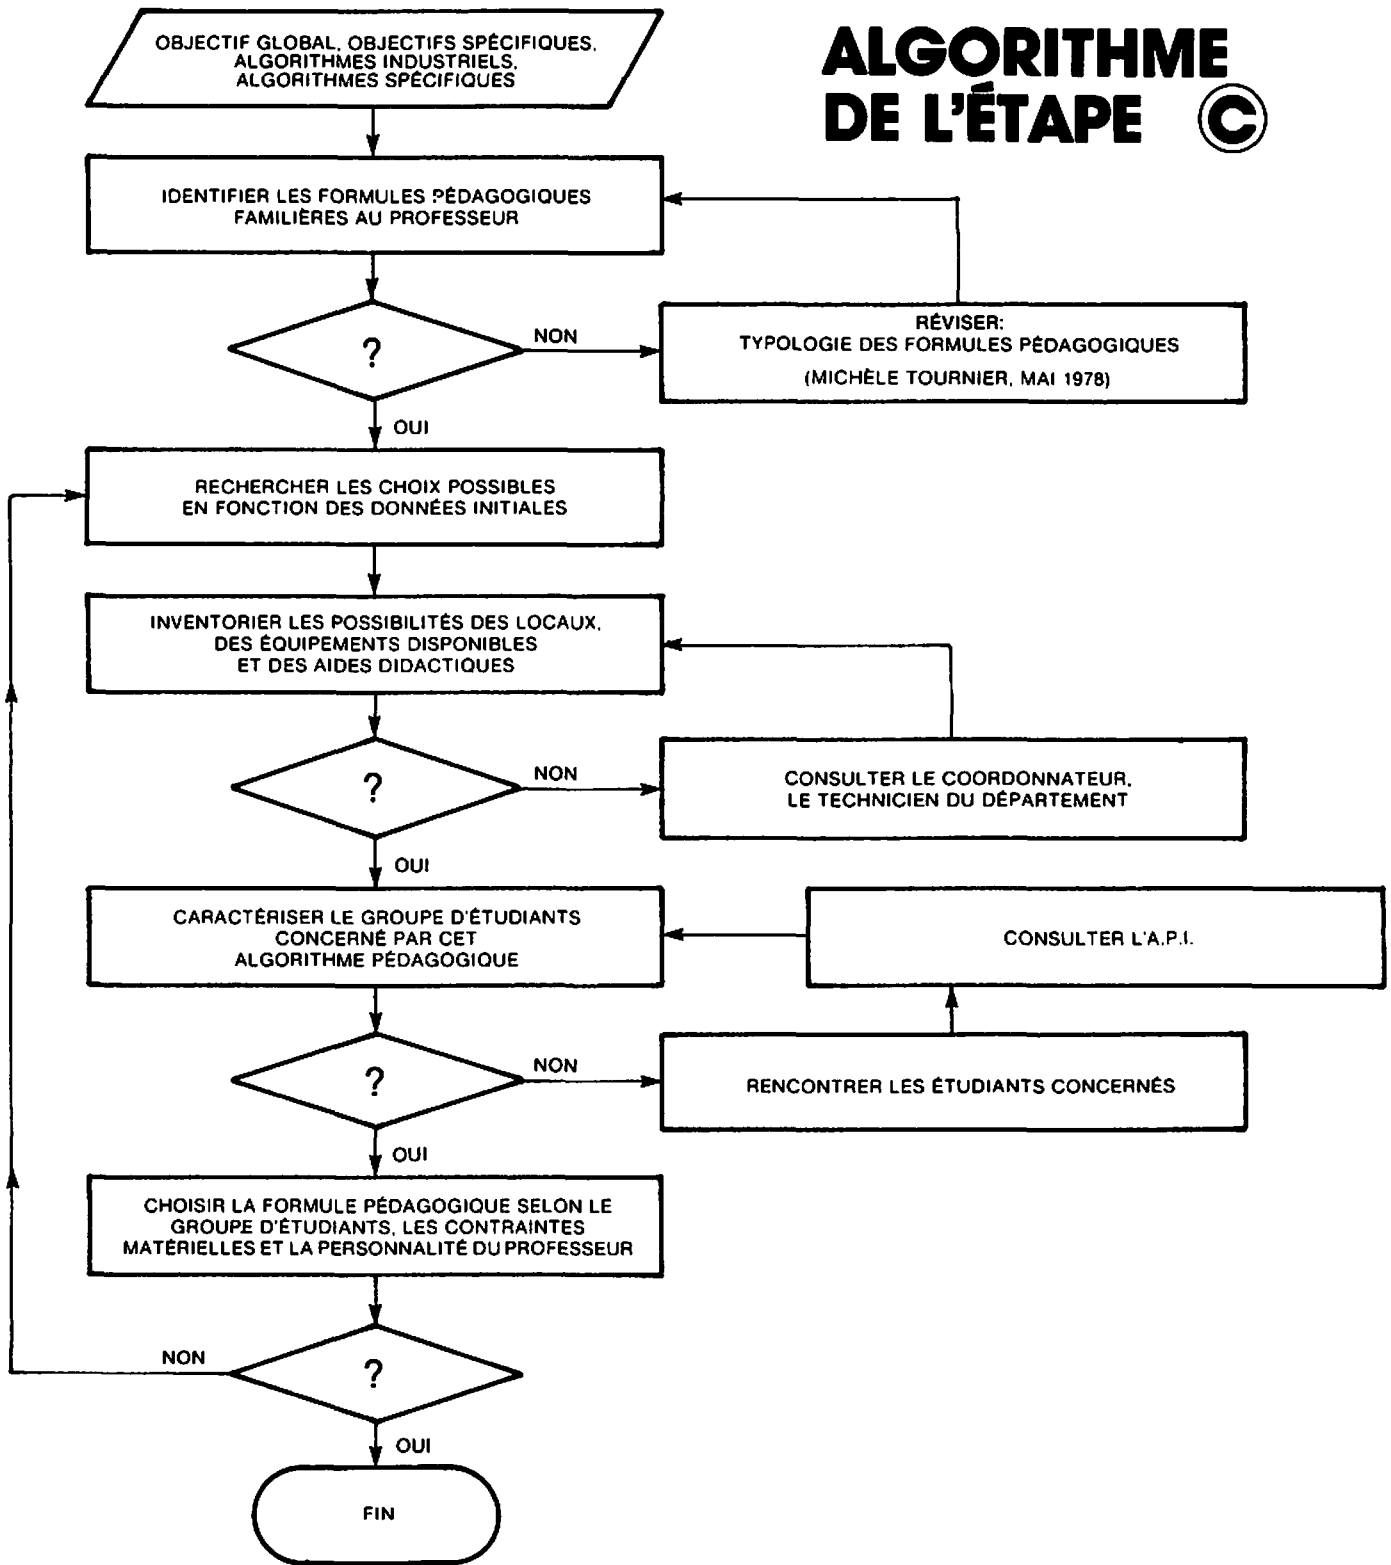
ALGORITHME DE L'ÉTAPE Ⓒ

OBJECTIF GLOBAL, OBJECTIFS SPÉCIFIQUES, ALGORITHMES INDUSTRIELS, ALGORITHMES SPÉCIFIQUES

IDENTIFIER LES FORMULES PÉDAGOGIQUES FAMILIÈRES AU PROFESSEUR

?

NON

RÉVISER: TYPOLOGIE DES FORMULES PÉDAGOGIQUES

(MICHÈLE TOURNIER, MAI 1978)

OUI

RECHERCHER LES CHOIX POSSIBLES EN FONCTION DES DONNÉES INITIALES

INVENTORIER LES POSSIBILITÉS DES LOCAUX, DES ÉQUIPEMENTS DISPONIBLES ET DES AIDES DIDACTIQUES

?

NON

CONSULTER LE COORDONNATEUR, LE TECHNICIEN DU DÉPARTEMENT

OUI

CARACTÉRISER LE GROUPE D'ÉTUDIANTS CONCERNÉ PAR CET ALGORITHME PÉDAGOGIQUE

CONSULTER L'A.P.I.

?

NON

RENCONTRER LES ÉTUDIANTS CONCERNÉS

OUI

CHOISIR LA FORMULE PÉDAGOGIQUE SELON LE GROUPE D'ÉTUDIANTS, LES CONTRAINTES MATÉRIELLES ET LA PERSONNALITÉ DU PROFESSEUR

NON

?

OUI

FIN